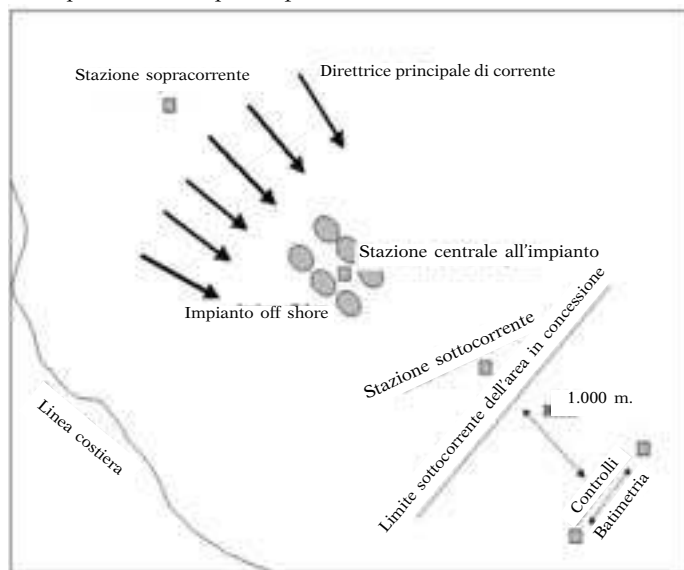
Stazione sopracorrente

Direttrice principale di corrente

Stazione centrale all'impianto

Impianto off shore

Limite sottocorrente dell'area in concessione

Stazione sottocorrente

1.000 m.

Linea costiera

Controlli

Batimetria